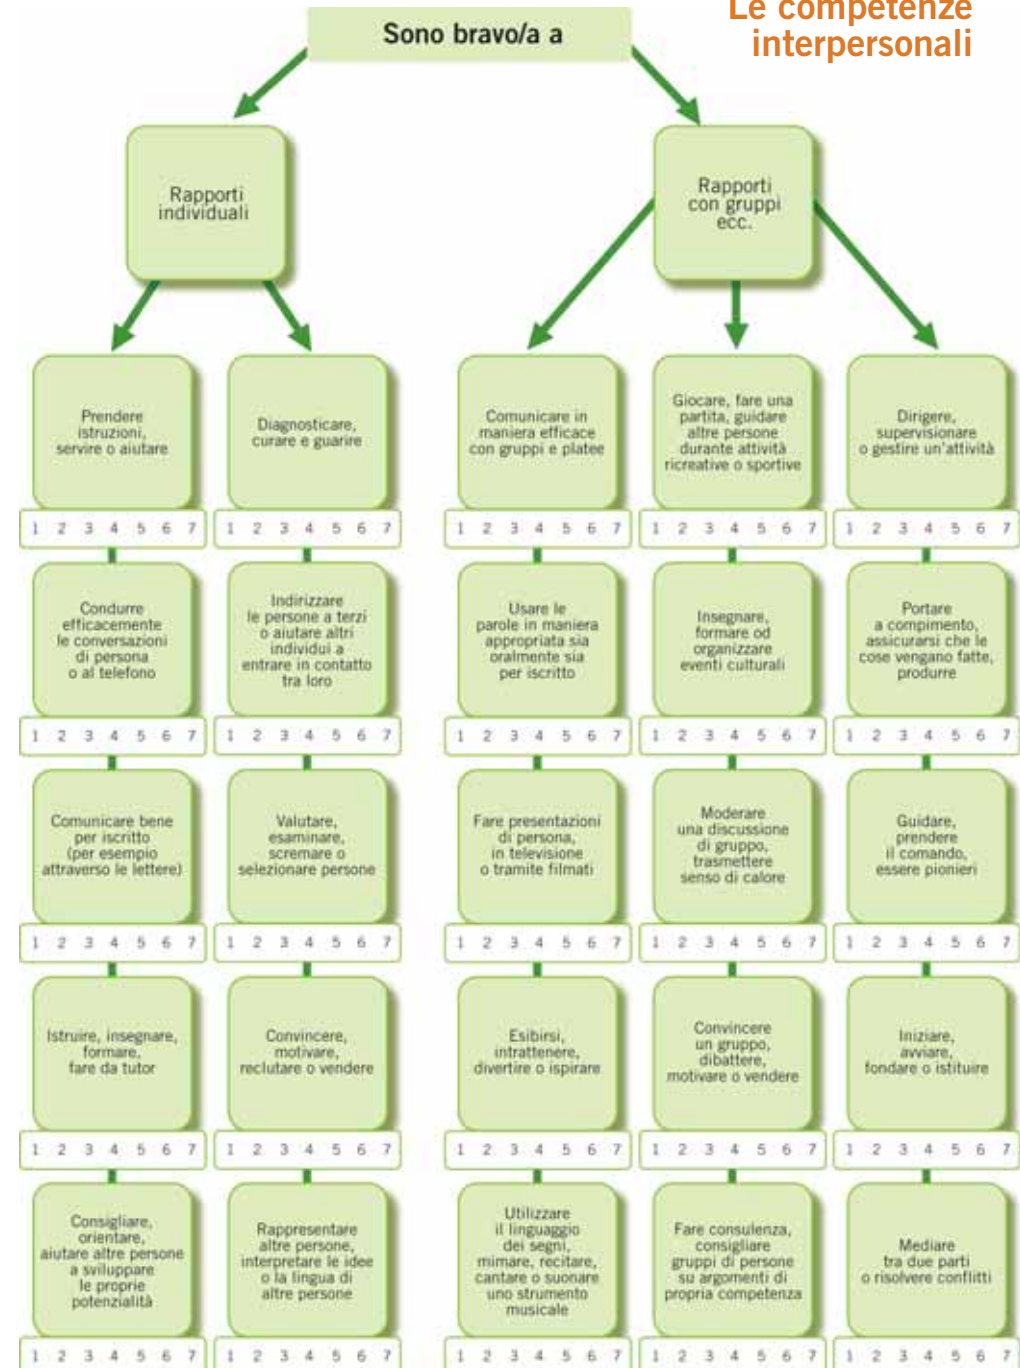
Le competenze interpersonali

Sono bravo/a a

Rapporti individuali

Rapporti con gruppi ecc.

Prendere istruzioni, servire o aiutare

1 2 3 4 5 6 7

Diagnosticare, curare e guarire

1 2 3 4 5 6 7

Comunicare in maniera efficace con gruppi e platee

1 2 3 4 5 6 7

Giocare, fare una partita, guidare altre persone durante attività ricreative o sportive

1 2 3 4 5 6 7

Dirigere, supervisionare o gestire un'attività

1 2 3 4 5 6 7

Condurre efficacemente le conversazioni di persona o al telefono

1 2 3 4 5 6 7

Indirizzare le persone a terzi o aiutare altri individui a entrare in contatto tra loro

1 2 3 4 5 6 7

Usare le parole in maniera appropriata sia oralmente sia per iscritto

1 2 3 4 5 6 7

Insegnare, formare od organizzare eventi culturali

1 2 3 4 5 6 7

Portare a compimento, assicurarsi che le cose vengano fatte, produrre

1 2 3 4 5 6 7

Comunicare bene per iscritto (per esempio attraverso le lettere)

1 2 3 4 5 6 7

Valutare, esaminare, scremare o selezionare persone

1 2 3 4 5 6 7

Fare presentazioni di persona, in televisione o tramite filmati

1 2 3 4 5 6 7

Moderare una discussione di gruppo, trasmettere senso di calore

1 2 3 4 5 6 7

Guidare, prendere il comando, essere pionieri

1 2 3 4 5 6 7

Istruire, insegnare, formare, fare da tutor

1 2 3 4 5 6 7

Convincere, motivare, reclutare o vendere

1 2 3 4 5 6 7

Esibirsi, intrattenere, divertire o ispirare

1 2 3 4 5 6 7

Convincere un gruppo, dibattere, motivare o vendere

1 2 3 4 5 6 7

Iniziare, avviare, fondare o istituire

1 2 3 4 5 6 7

Consigliare, orientare, aiutare altre persone a sviluppare le proprie potenzialità

1 2 3 4 5 6 7

Rappresentare altre persone, interpretare le idee o la lingua di altre persone

1 2 3 4 5 6 7

Utilizzare il linguaggio dei segni, mimare, recitare, cantare o suonare uno strumento musicale

1 2 3 4 5 6 7

Fare consulenza, consigliare gruppi di persone su argomenti di propria competenza

1 2 3 4 5 6 7

Mediare tra due parti o risolvere conflitti

1 2 3 4 5 6 7